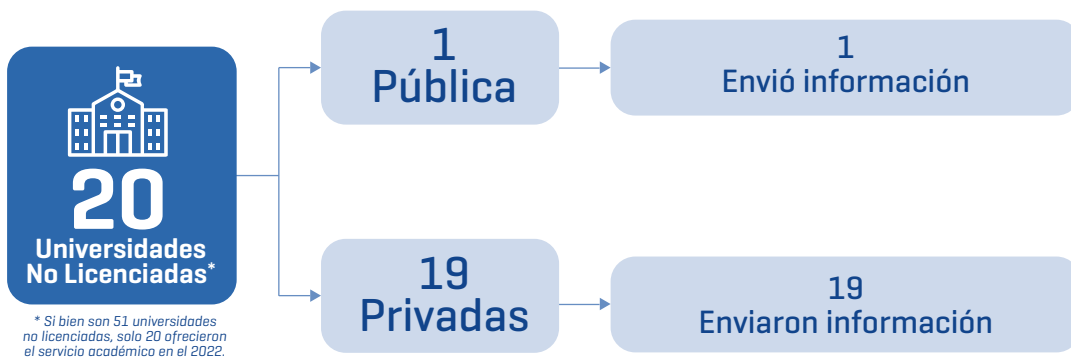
20
Universidades No Licenciadas*

* Si bien son 51 universidades no licenciadas, solo 20 ofrecieron el servicio académico en el 2022.

1
Pública

1
Envió información

19
Privadas

19
Enviaron información